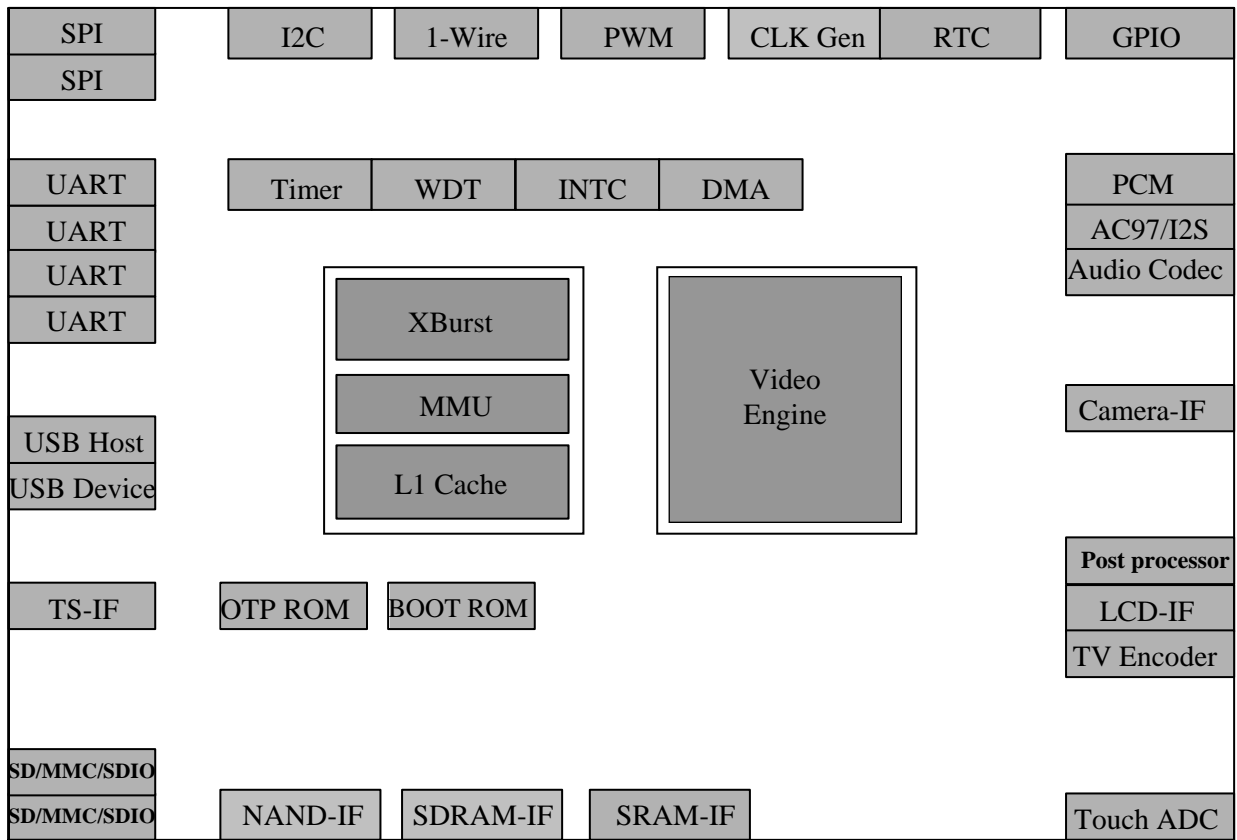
SPI
SPI

I2C 1-Wire PWM CLK Gen RTC GPIO

UART
UART
UART
UART

Timer WDT INTC DMA

PCM
AC97/I2S
Audio Codec

XBurst
MMU
L1 Cache

Video Engine

USB Host
USB Device

Camera-IF

Post processor
LCD-IF
TV Encoder

TS-IF

OTP ROM BOOT ROM

SD/MMC/SDIO
SD/MMC/SDIO

NAND-IF SDRAM-IF SRAM-IF

Touch ADC